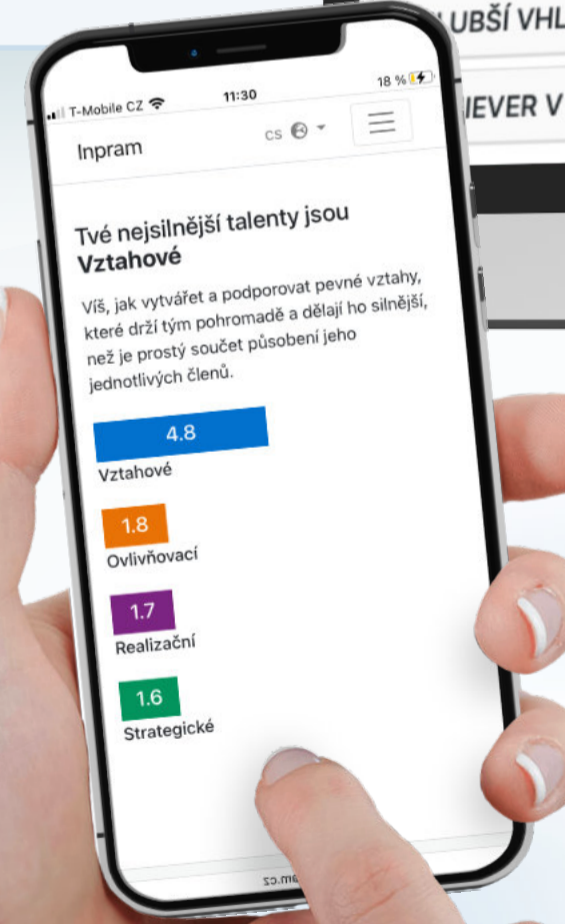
LUBŠÍ VHL

IEVER V

T-Mobile CZ 11:30 18 %

Inpram cs

Tvé nejsilnější talenty jsou Vztahové

Víš, jak vytvářet a podporovat pevné vztahy, které drží tým pohromadě a dělají ho silnější, než je prostý součet působení jeho jednotlivých členů.

4.8
Vztahové

1.8
Ovlivňovací

1.7
Realizační

1.6
Strategické

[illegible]m.cz